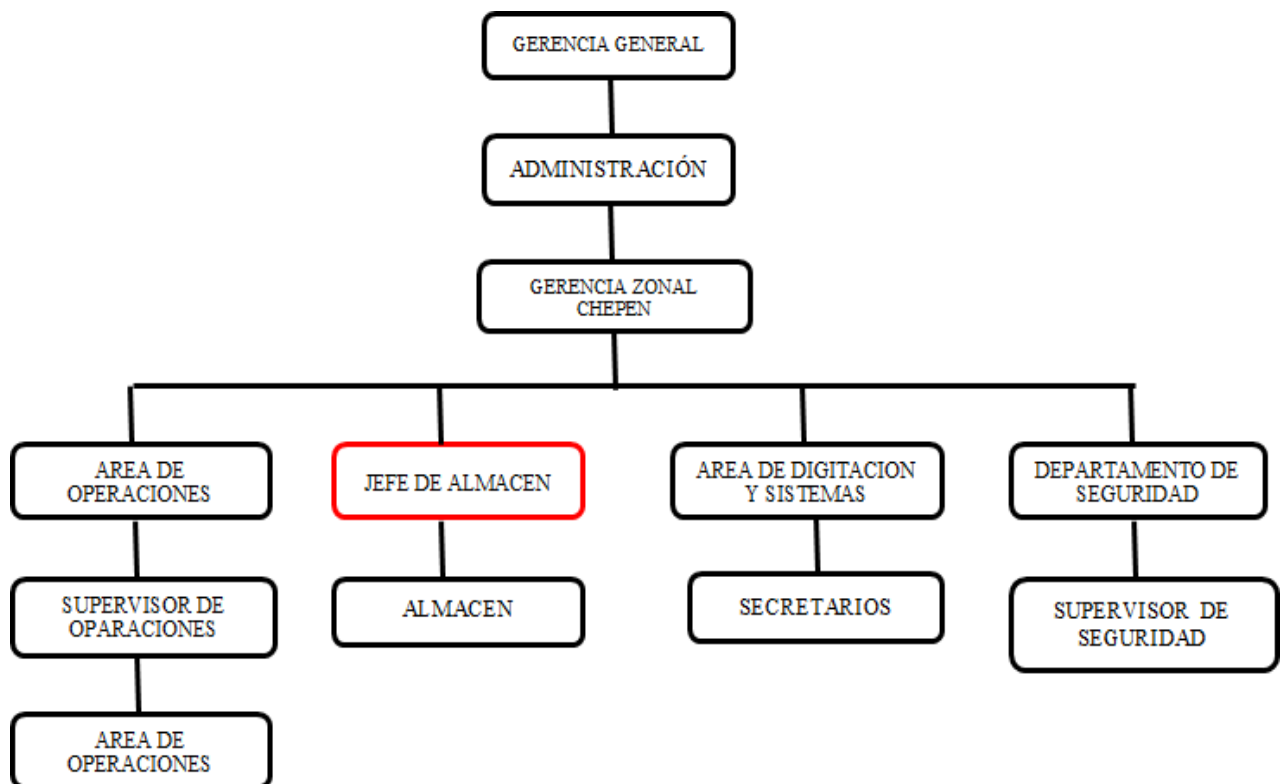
GERENCIA GENERAL

ADMINISTRACIÓN

GERENCIA ZONAL CHEPEN

AREA DE OPERACIONES

SUPERVISOR DE OPARACIONES

AREA DE OPERACIONES

JEFE DE ALMACEN

ALMACEN

AREA DE DIGITACION Y SISTEMAS

SECRETARIOS

DEPARTAMENTO DE SEGURIDAD

SUPERVISOR DE SEGURIDAD